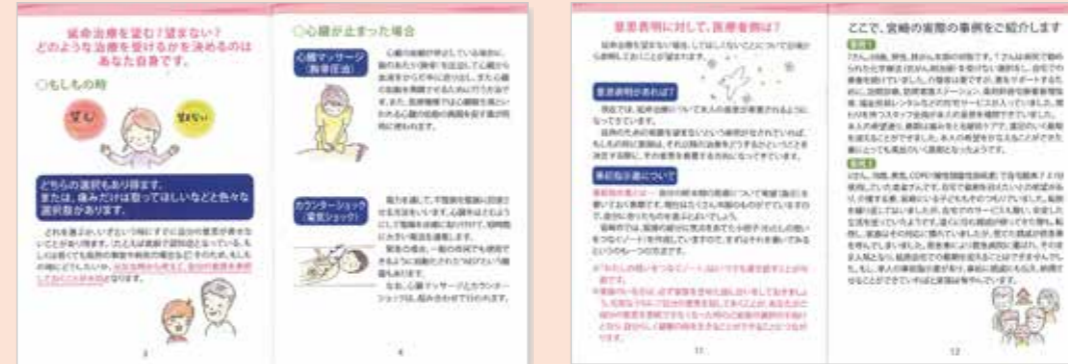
延命治療を望む？望まない？
どのような治療を受けるかを決めるのは
あなた自身です。

○もしもの時

望む　望まない

どちらの選択もあり得ます。
または、痛みだけは取ってほしいなど色々な選択肢があります。

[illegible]

3

○心臓が止まった場合

心臓マッサージ
（胸骨圧迫）

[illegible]

カウンターショック
（電気ショック）

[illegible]

4

意思表明に対して、医療者側は？

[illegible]

意思表明があれば？

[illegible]

事前指示書について

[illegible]

11

ここで、実際の事例をご紹介します

事例1

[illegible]

事例2

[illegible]

12